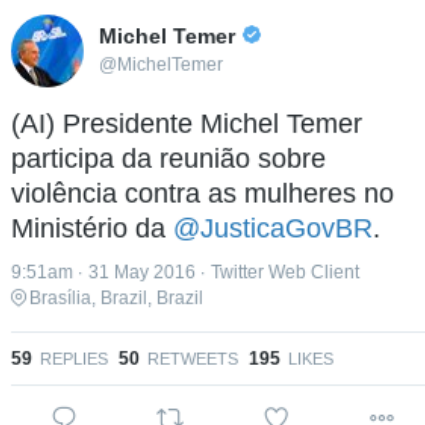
Michel Temer
@MichelTemer

(AI) Presidente Michel Temer participa da reunião sobre violência contra as mulheres no Ministério da @JusticaGovBR.

9:51am · 31 May 2016 · Twitter Web Client
Brasilia, Brazil, Brazil

59 REPLIES 50 RETWEETS 195 LIKES